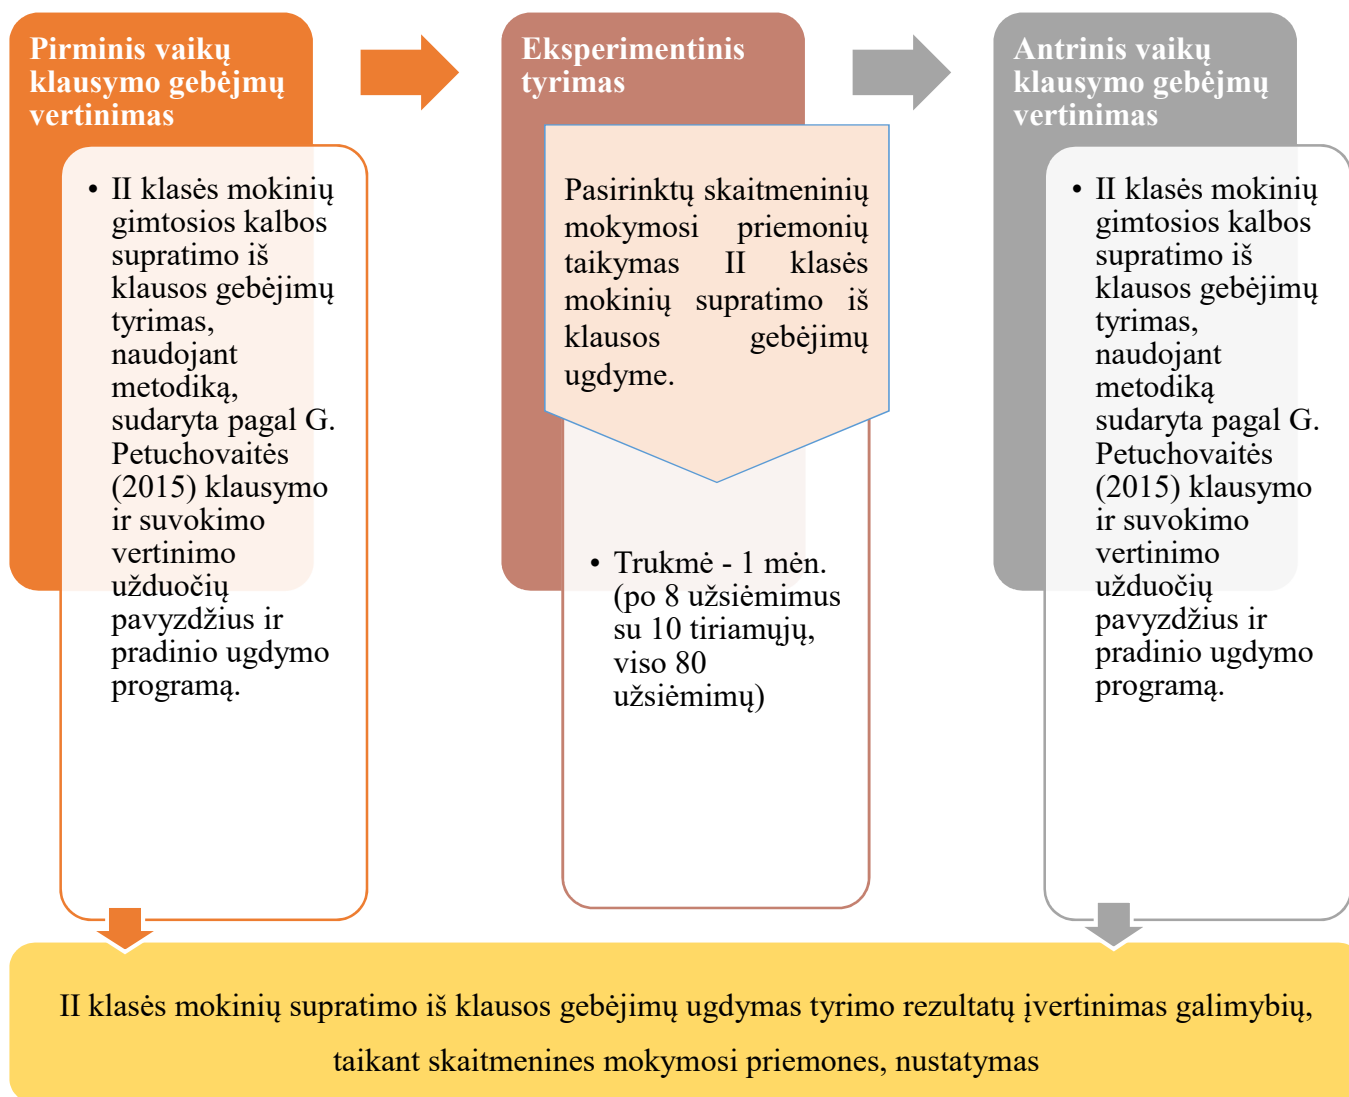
Pirminis vaikų klausymo gebėjmų vertinimas

• II klasės mokinių gimtosios kalbos supratimo iš klausos gebėjimų tyrimas, naudojant metodiką, sudaryta pagal G. Petuchovaitės (2015) klausymo ir suvokimo vertinimo užduočių pavyzdžius ir pradinio ugdymo programą.

Eksperimentinis tyrimas

Pasirinktų skaitmeninių mokymosi priemonių taikymas II klasės mokinių supratimo iš klausos gebėjimų ugdyme.

• Trukmė - 1 mėn. (po 8 užsiėmimus su 10 tiriamųjų, viso 80 užsiėmimų)

Antrinis vaikų klausymo gebėjmų vertinimas

• II klasės mokinių gimtosios kalbos supratimo iš klausos gebėjimų tyrimas, naudojant metodiką sudaryta pagal G. Petuchovaitės (2015) klausymo ir suvokimo vertinimo užduočių pavyzdžius ir pradinio ugdymo programą.

II klasės mokinių supratimo iš klausos gebėjimų ugdymas tyrimo rezultatų įvertinimas galimybių, taikant skaitmenines mokymosi priemones, nustatymas